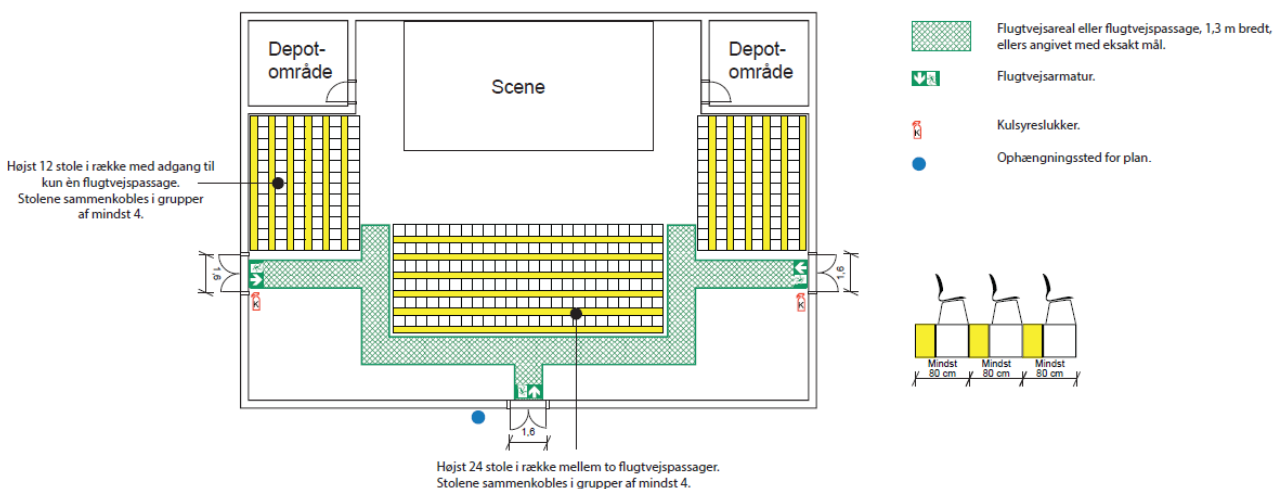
Depot-
område

Scene

Depot-
område

Højst 12 stole i række med adgang til kun én flugtvejspassage.
Stolene sammenkobles i grupper af mindst 4.

1,6

K

1,6

K

1,6

Højst 24 stole i række mellem to flugtvejspassager.
Stolene sammenkobles i grupper af mindst 4.

Flugtvejsareal eller flugtvejspassage, 1,3 m bredt, ellers angivet med eksakt mål.

Flugtvejsarmatur.

K

Kulsyreslukker.

Ophængningssted for plan.

Mindst 80 cm

Mindst 80 cm

Mindst 80 cm